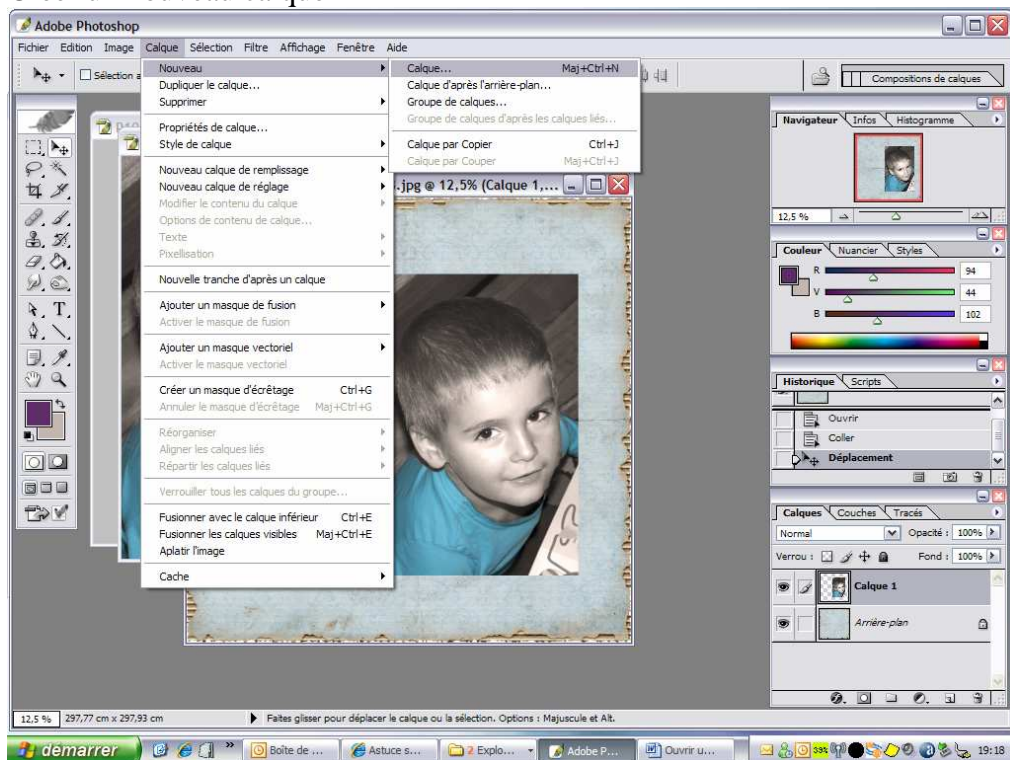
Adobe Photoshop

Fichier Edition Image Calque Sélection Filtre Affichage Fenêtre Aide

Sélection a

Compositions de calques

Nouveau
Dupliquer le calque...
Supprimer
Propriétés de calque...
Style de calque
Nouveau calque de remplissage
Nouveau calque de réglage
Modifier le contenu du calque
Options de contenu de calque...
Texte
Pixellisation
Nouvelle tranche d'après un calque
Ajouter un masque de fusion
Activer le masque de fusion
Ajouter un masque vectoriel
Activer le masque vectoriel
Créer un masque d'écrêtage Ctrl+G
Annuler le masque d'écrêtage Maj+Ctrl+G
Réorganiser
Aligner les calques liés
Répartir les calques liés
Verrouiller tous les calques du groupe...
Fusionner avec le calque inférieur Ctrl+E
Fusionner les calques visibles Maj+Ctrl+E
Aplatir l'image
Cache

Calque... Maj+Ctrl+N
Calque d'après l'arrière-plan...
Groupe de calques...
Groupe de calques d'après les calques liés...
Calque par Copier Ctrl+J
Calque par Couper Maj+Ctrl+J

.jpg @ 12,5% (Calque 1,...

Navigateur Infos Histogramme
12,5 %

Couleur Nuancier Styles
R 94
V 44
B 102

Historique Scripts
Ouvrir
Coller
Déplacement

Calques Couches Tracés
Normal Opacité : 100%
Verrou : Fond : 100%
Calque 1
Arrière-plan

12,5 % 297,77 cm x 297,93 cm
Faites glisser pour déplacer le calque ou la sélection. Options : Majuscule et Alt.

démarrer Boîte de ... Astuce s... 2 Explo... Adobe P... Ouvrir u... 19:18